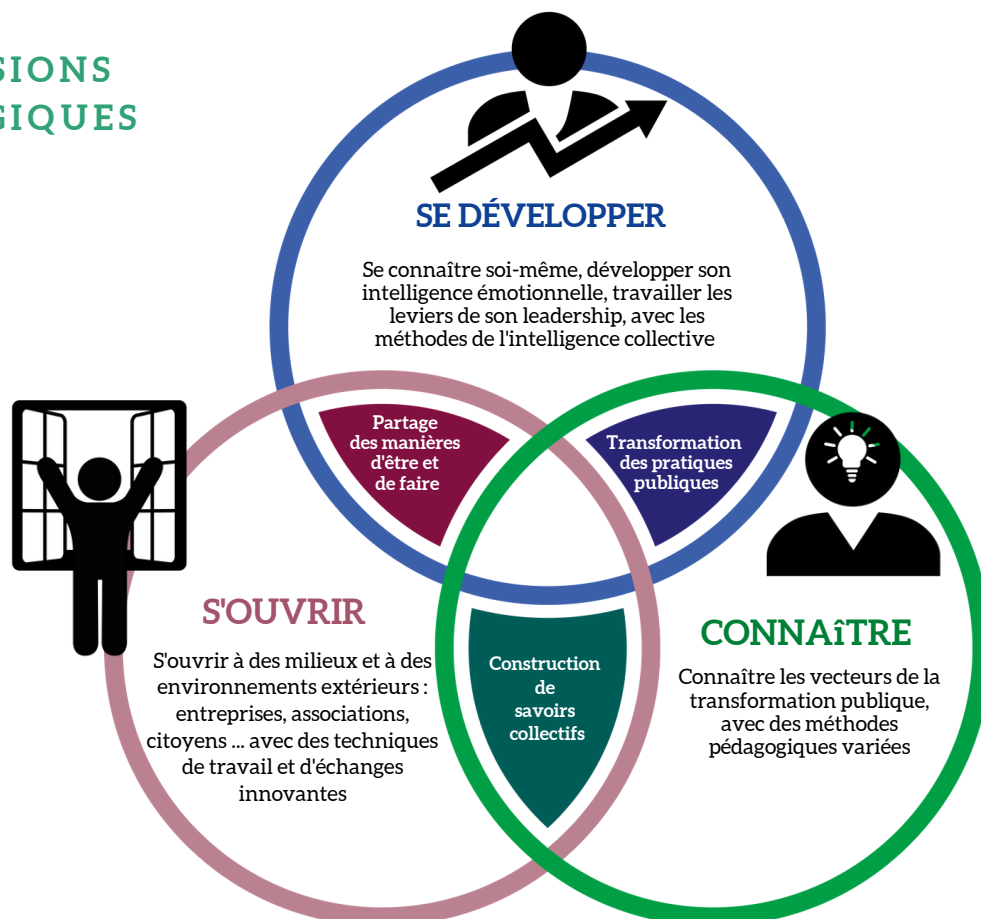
SIONS
GIQUES

SE DÉVELOPPER

Se connaître soi-même, développer son intelligence émotionnelle, travailler les leviers de son leadership, avec les méthodes de l'intelligence collective

Partage des manières d'être et de faire

Transformation des pratiques publiques

S'OUVRIR

S'ouvrir à des milieux et à des environnements extérieurs : entreprises, associations, citoyens ... avec des techniques de travail et d'échanges innovantes

Construction de savoirs collectifs

CONNAîTRE

Connaître les vecteurs de la transformation publique, avec des méthodes pédagogiques variées